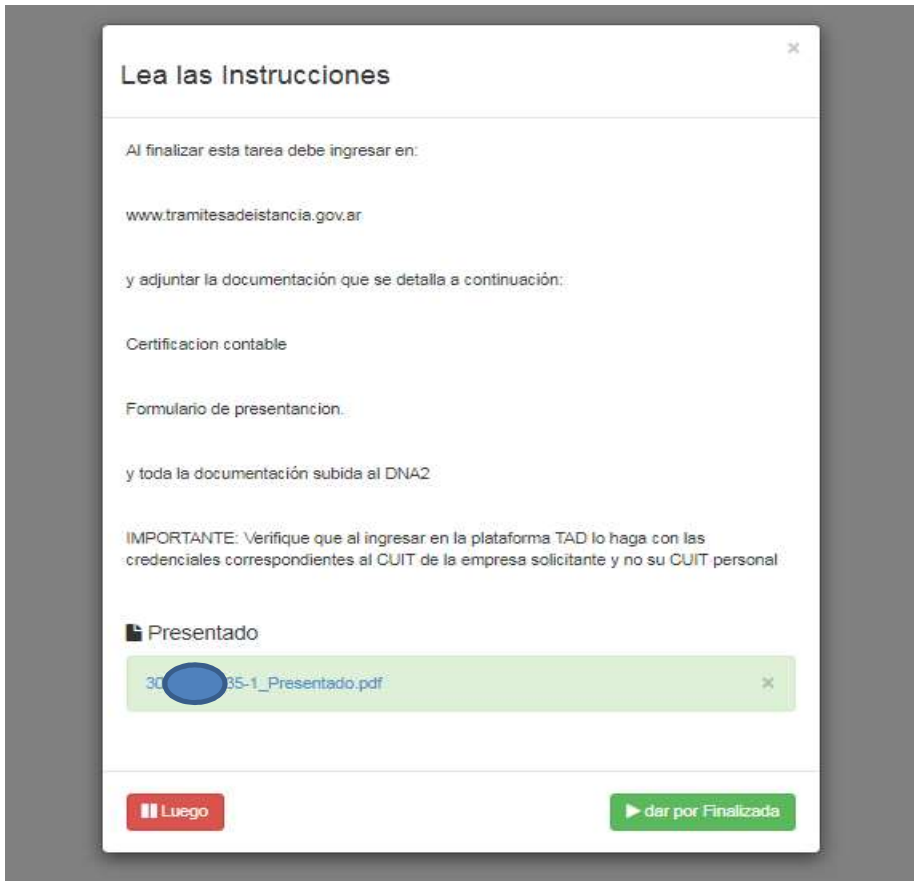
Lea las Instrucciones

×

Al finalizar esta tarea debe ingresar en:

www.tramitesadeistancia.gov.ar

y adjuntar la documentación que se detalla a continuación:

Certificacion contable

Formulario de presentancion.

y toda la documentación subida al DNA2

IMPORTANTE: Verifique que al ingresar en la plataforma TAD lo haga con las credenciales correspondientes al CUIT de la empresa solicitante y no su CUIT personal

Presentado

30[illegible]35-1_Presentado.pdf ×

Luego

dar por Finalizada